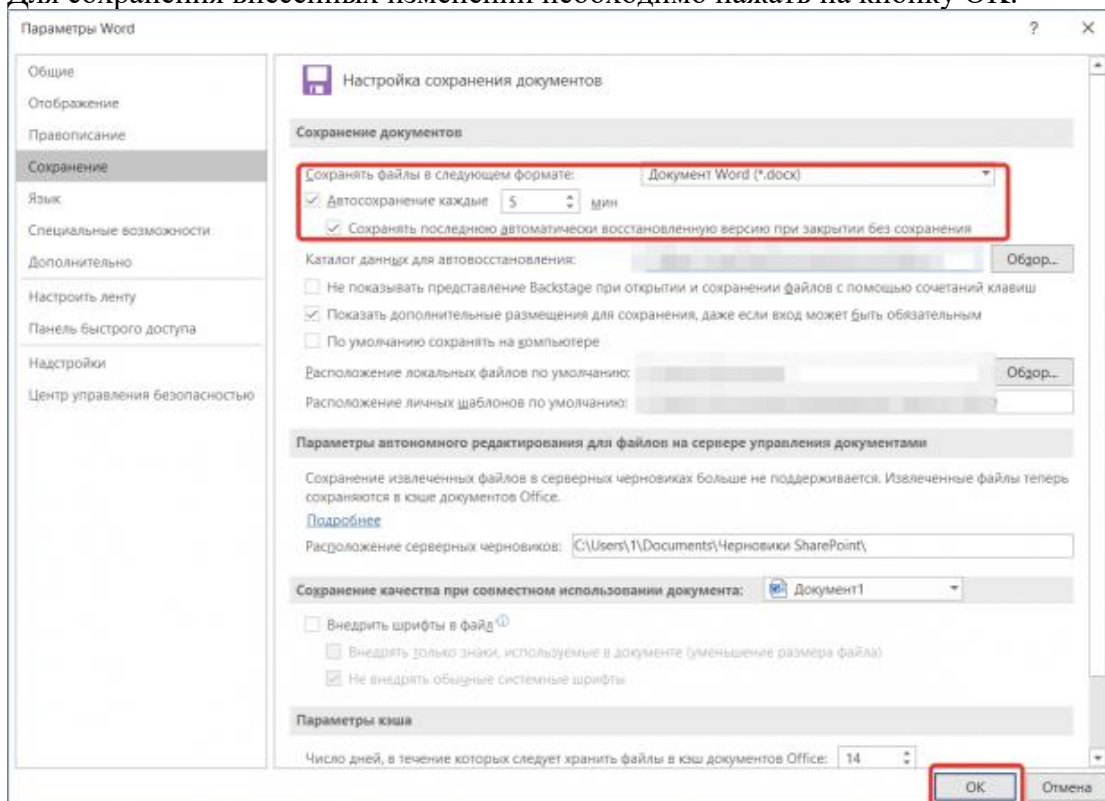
Для сохранения внесенных изменений необходимо нажать на кнопку OK.

Параметры Word

?

×

Общие

Отображение

Правописание

Сохранение

Язык

Специальные возможности

Дополнительно

Настроить ленту

Панель быстрого доступа

Надстройки

Центр управления безопасностью

Настройка сохранения документов

Сохранение документов

Сохранять файлы в следующем формате: Документ Word (*.docx)

Автосохранение каждые 5 мин

Сохранять последнюю автоматически восстановленную версию при закрытии без сохранения

Каталог данных для автовосстановления: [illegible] Обзор...

Не показывать представление Backstage при открытии и сохранении файлов с помощью сочетаний клавиш

Показать дополнительные размещения для сохранения, даже если вход может быть обязательным

По умолчанию сохранять на компьютере

Расположение локальных файлов по умолчанию: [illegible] Обзор...

Расположение личных шаблонов по умолчанию: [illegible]

Параметры автономного редактирования для файлов на сервере управления документами

Сохранение извлеченных файлов в серверных черновиках больше не поддерживается. Извлеченные файлы теперь сохраняются в кэше документов Office.

Подробнее

Расположение серверных черновиков: C:\Users\1\Documents\Черновики SharePoint\

Сохранение качества при совместном использовании документа: Документ1

Внедрить шрифты в файл

Внедрять только знаки, используемые в документе (уменьшение размера файла)

Не внедрять обычные системные шрифты

Параметры кэша

Число дней, в течение которых следует хранить файлы в кэш документов Office: 14

OK

Отмена